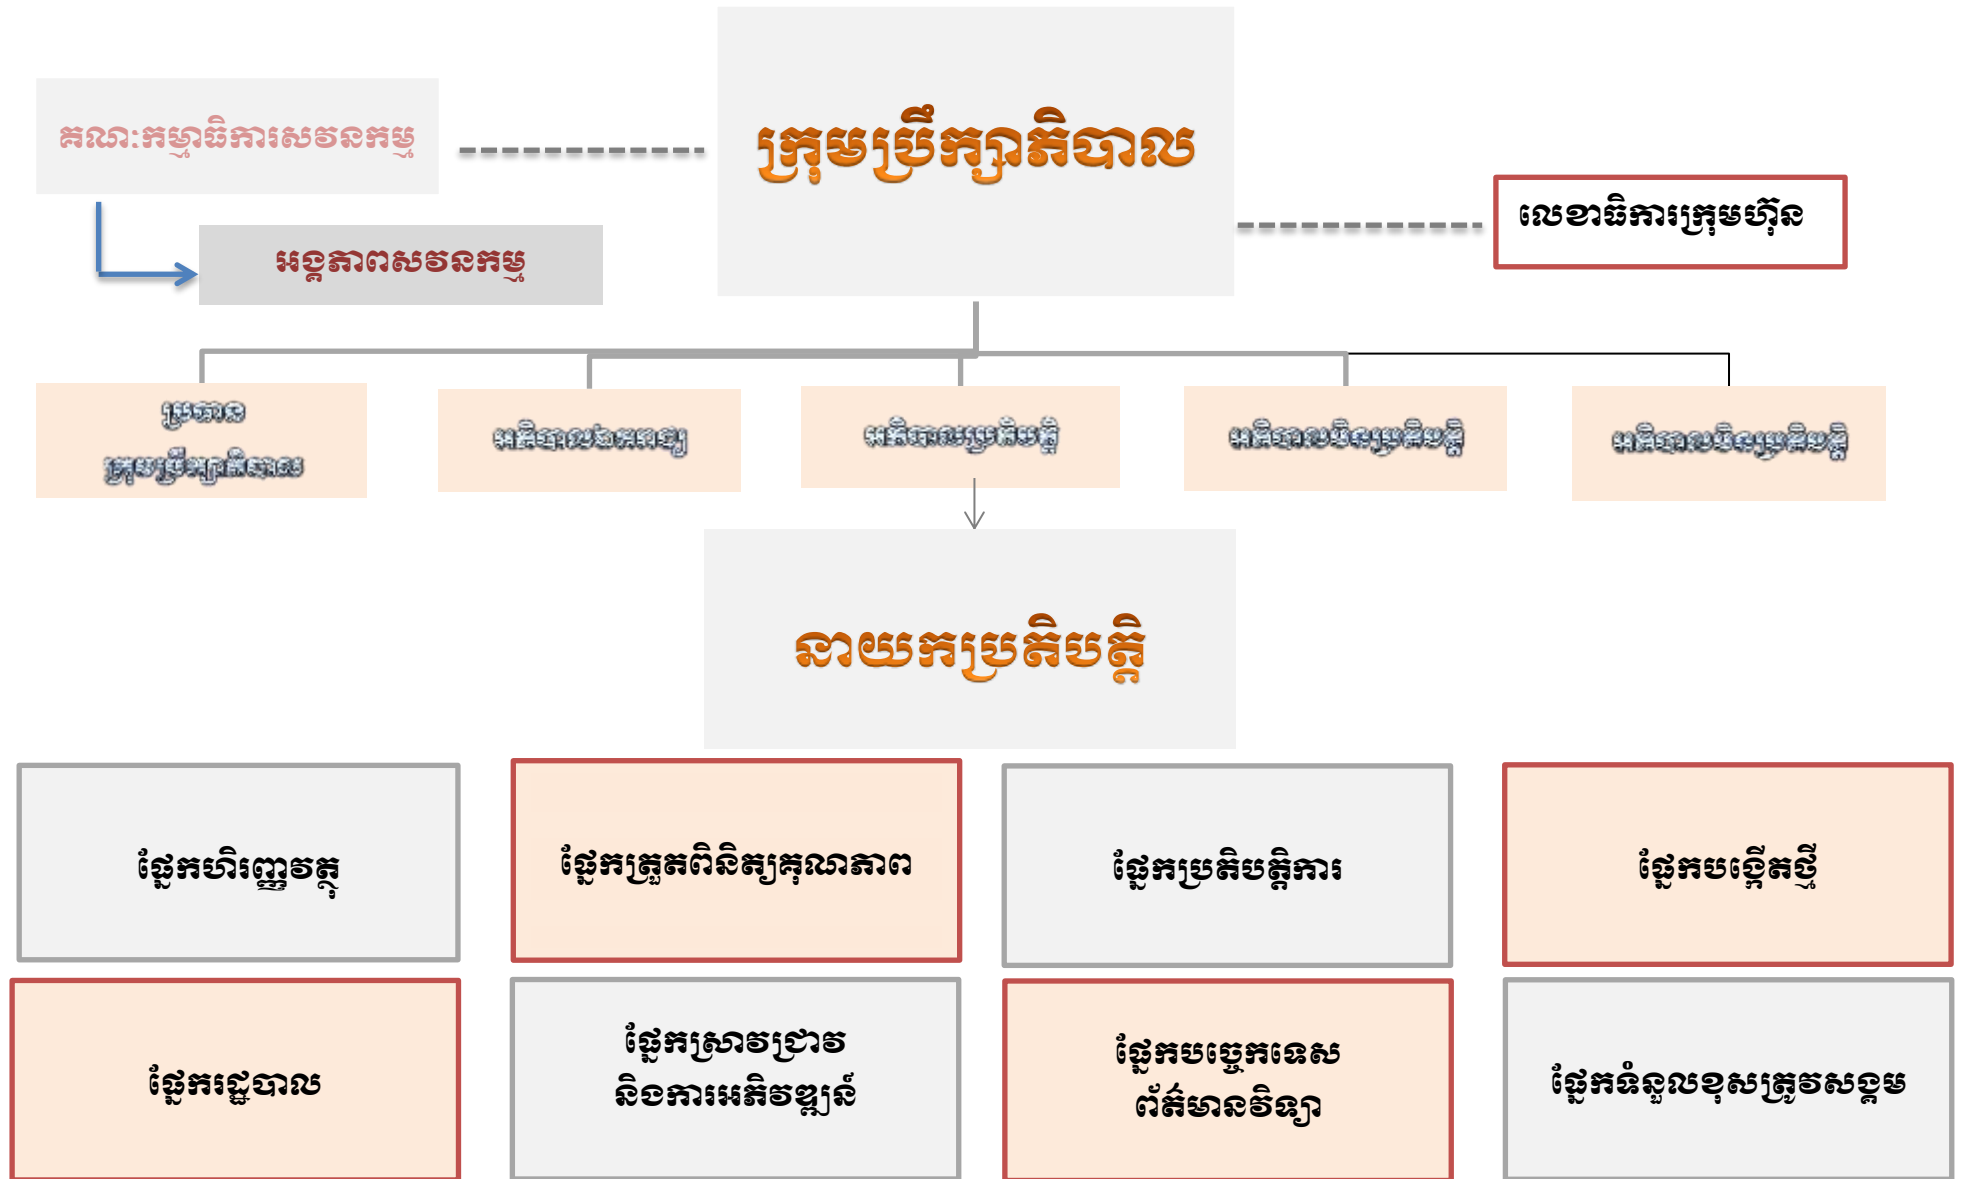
គណៈកម្មាធិការសវនកម្ម

ក្រុមប្រឹក្សាភិបាល

លេខាធិការក្រុមហ៊ុន

អង្គភាពសវនកម្ម

ប្រធាន ក្រុមប្រឹក្សាភិបាល

អភិបាលឯករាជ្យ

អភិបាលប្រតិបត្តិ

អភិបាលមិនប្រតិបត្តិ

អភិបាលមិនប្រតិបត្តិ

នាយកប្រតិបត្តិ

ផ្នែកហិរញ្ញវត្ថុ

ផ្នែកត្រួតពិនិត្យគុណភាព

ផ្នែកប្រតិបត្តិការ

ផ្នែកបង្កើតថ្មី

ផ្នែករដ្ឋបាល

ផ្នែកស្រាវជ្រាវ និងការអភិវឌ្ឍន៍

ផ្នែកបច្ចេកទេស ព័ត៌មានវិទ្យា

ផ្នែកទំនួលខុសត្រូវសង្គម